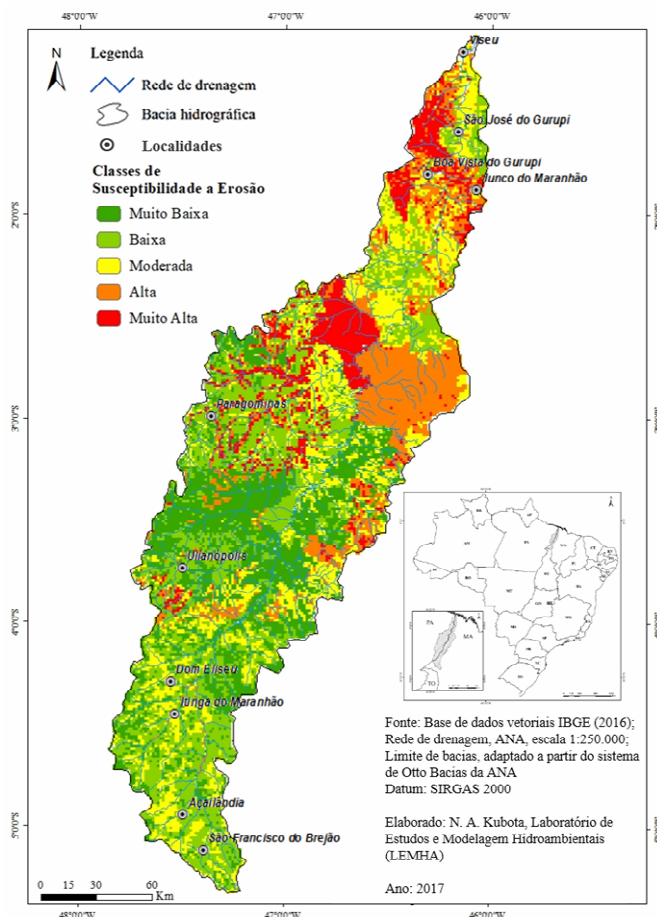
48°00'W
47°00'W
46°00'W

N

Legenda

Rede de drenagem

Bacia hidrográfica

Localidades

Classes de Susceptibilidade a Erosão

Muito Baixa

Baixa

Moderada

Alta

Muito Alta

Viseu
São José do Gurupi
Boa Vista do Gurupi
Junco do Maranhão
Paragominas
Ulianópolis
Dom Eliseu
Itinga do Maranhão
Açailândia
São Francisco do Brejão

2°00'S
3°00'S
4°00'S
5°00'S

PA
MA
TO

Fonte: Base de dados vetoriais IBGE (2016); Rede de drenagem, ANA, escala 1:250.000; Limite de bacias, adaptado a partir do sistema de Otto Bacias da ANA
Datum: SIRGAS 2000

Elaborado: N. A. Kubota, Laboratório de Estudos e Modelagem Hidroambientais (LEMHA)

Ano: 2017

0 15 30 60 Km

48°00'W
47°00'W
46°00'W